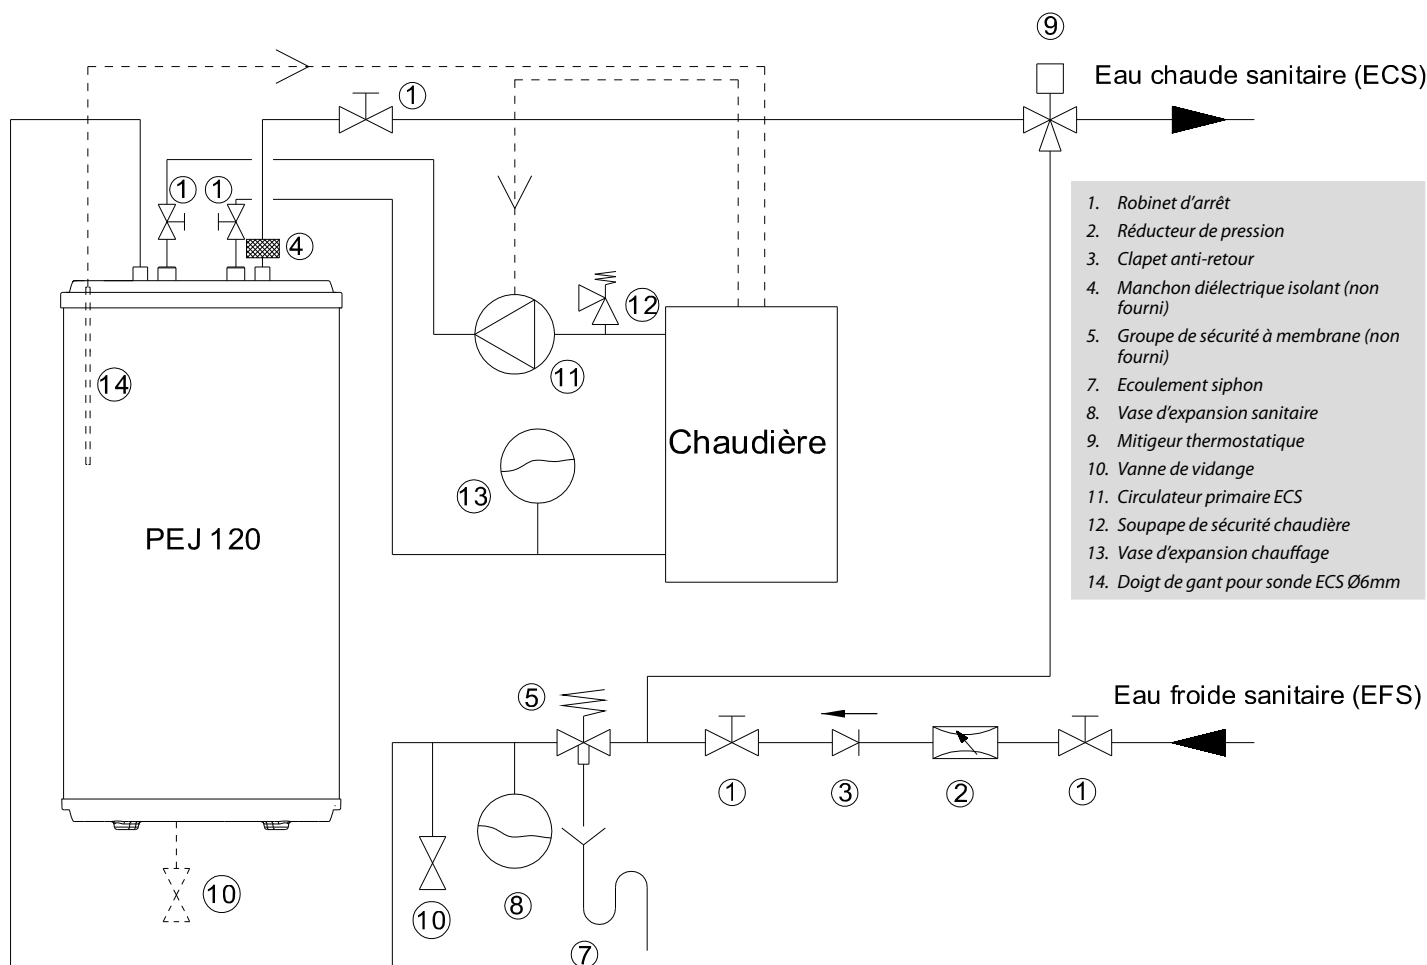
⑨
Eau chaude sanitaire (ECS)

①
① ①
④
⑫
⑪
⑭
Chaudière
⑬
PEJ 120

1. Robinet d'arrêt
2. Réducteur de pression
3. Clapet anti-retour
4. Manchon diélectrique isolant (non fourni)
5. Groupe de sécurité à membrane (non fourni)
7. Ecoulement siphon
8. Vase d'expansion sanitaire
9. Mitigeur thermostatique
10. Vanne de vidange
11. Circulateur primaire ECS
12. Soupape de sécurité chaudière
13. Vase d'expansion chauffage
14. Doigt de gant pour sonde ECS Ø6mm

⑤
Eau froide sanitaire (EFS)
① ③ ② ①
⑩
⑩ ⑧
⑦